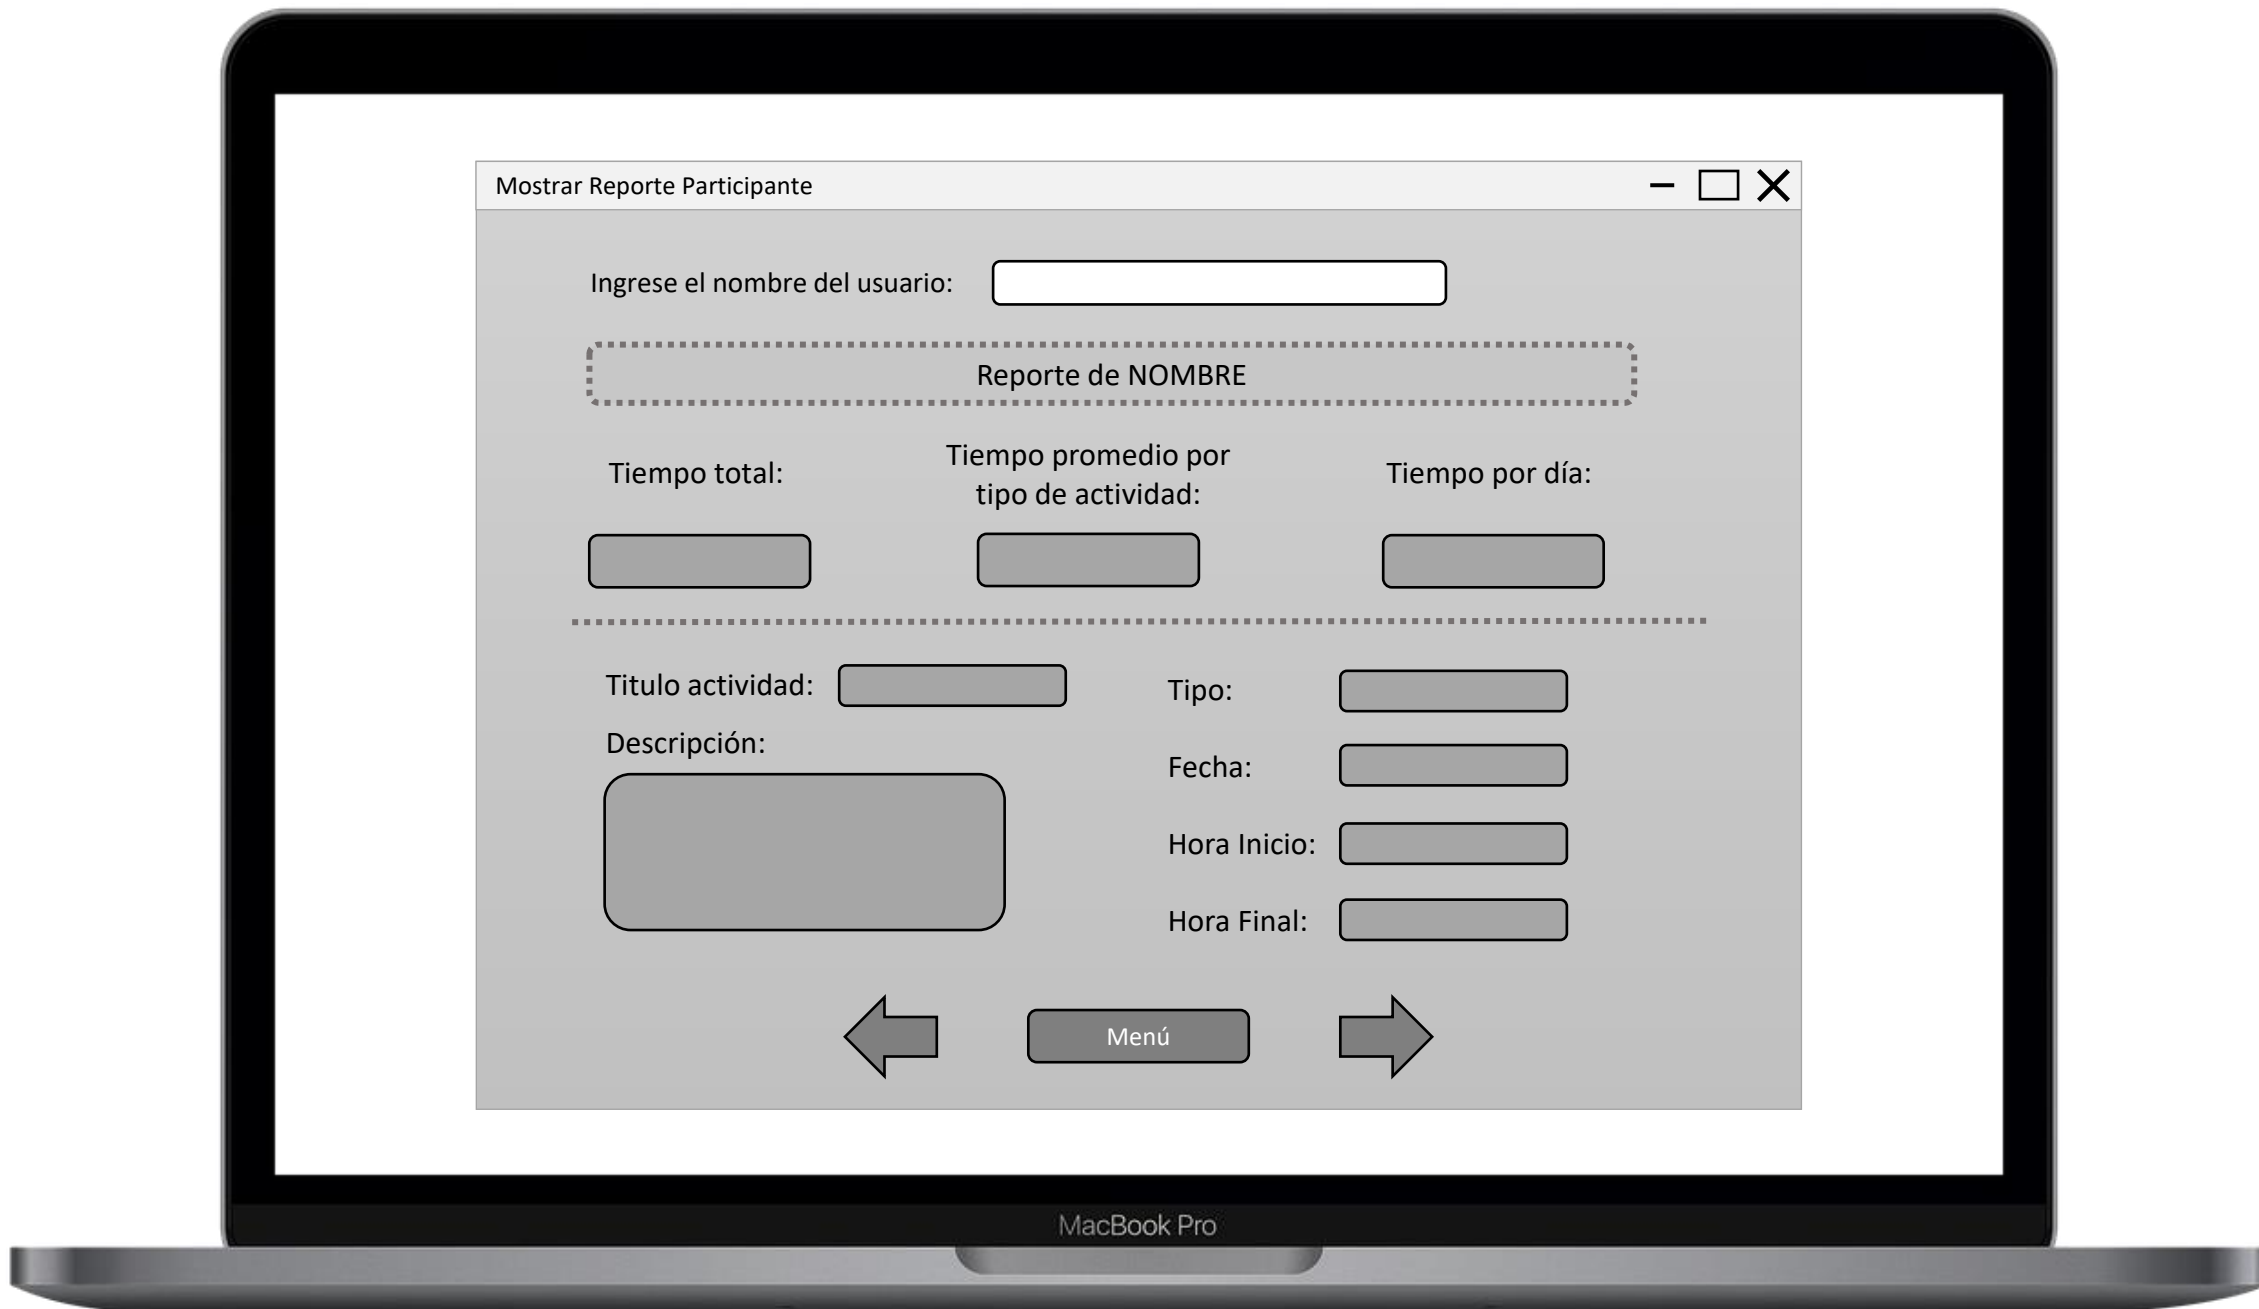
Mostrar Reporte Participante

Ingrese el nombre del usuario:

Reporte de NOMBRE

Tiempo total:

Tiempo promedio por tipo de actividad:

Tiempo por día:

Titulo actividad:

Descripción:

Tipo:

Fecha:

Hora Inicio:

Hora Final:

Menú

MacBook Pro